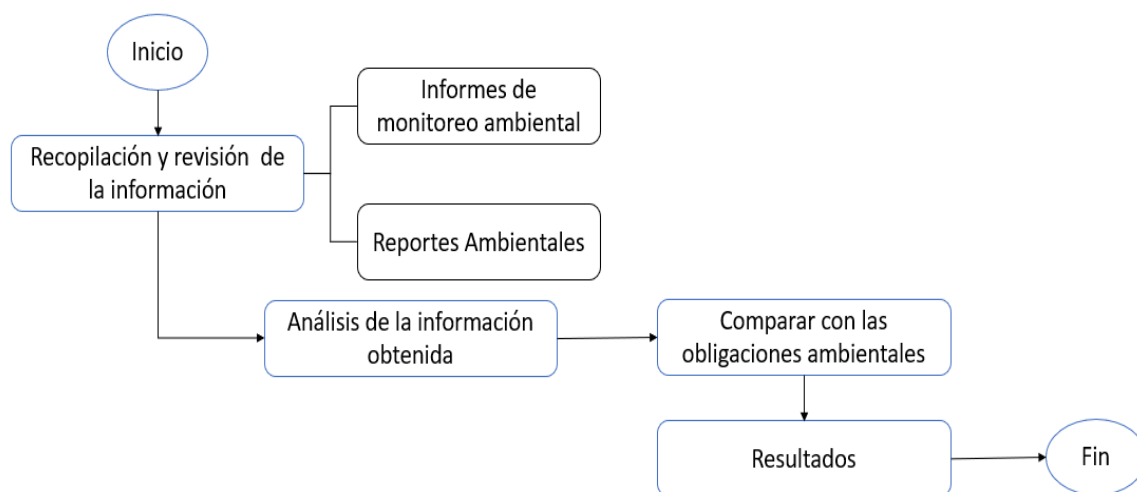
Inicio

Recopilación y revisión de la información

Informes de monitoreo ambiental

Reportes Ambientales

Análisis de la información obtenida

Comparar con las obligaciones ambientales

Resultados

Fin